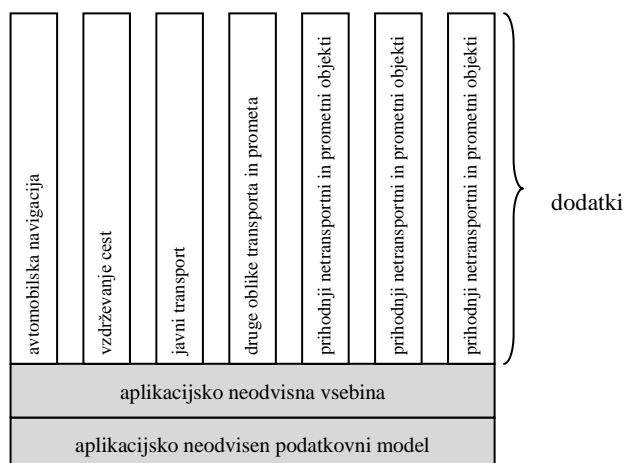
avtomobilska navigacija

vzdrževanje cest

javni transport

druge oblike transporta in prometa

prihodnji netransportni in prometni objekti

prihodnji netransportni in prometni objekti

prihodnji netransportni in prometni objekti

dodatki

aplikacijsko neodvisna vsebina

aplikacijsko neodvisen podatkovni model